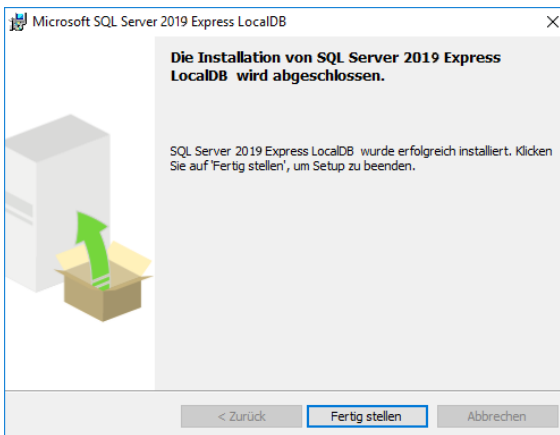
Microsoft SQL Server 2019 Express LocalDB

Die Installation von SQL Server 2019 Express LocalDB wird abgeschlossen.

SQL Server 2019 Express LocalDB wurde erfolgreich installiert. Klicken Sie auf 'Fertig stellen', um Setup zu beenden.

< Zurück
Fertig stellen
Abbrechen